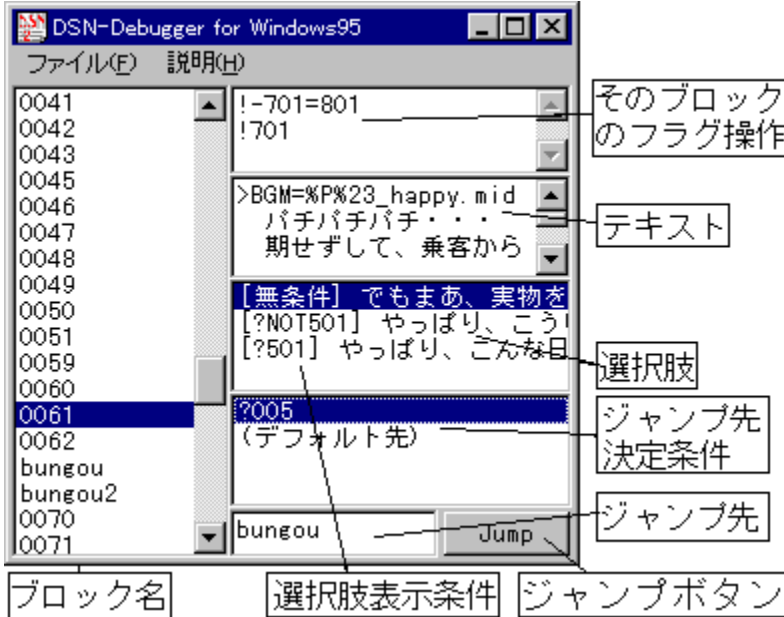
DSN-Debugger for Windows95

ファイル(F) 説明(H)

0041
0042
0043
0045
0046
0047
0048
0049
0050
0051
0059
0060
0061
0062
bungou
bungou2
0070
0071

!-701=801
!701

>BGM=%P%23_happy.mid
パチパチパチ・・・
期せずして、乗客から

[無条件] でもまあ、実物を
[?NOT501] やっぱり、こう
[?501] やっぱり、こんな日

?005
(デフォルト先)

bungou

Jump

そのブロック
のフラグ操作

テキスト

選択肢

ジャンプ先
決定条件

ジャンプ先

ブロック名

選択肢表示条件

ジャンプボタン